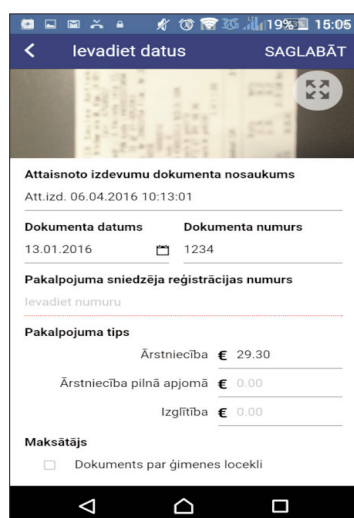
19% 15:05

Ievadiet datus

SAGLABĀT

Attaisnoto izdevumu dokumenta nosaukums

Att.izd. 06.04.2016 10:13:01

Dokumenta datums

13.01.2016

Dokumenta numurs

1234

Pakalpojuma sniedzēja reģistrācijas numurs

Ievadiet numuru

Pakalpojuma tips

Ārstniecība € 29.30

Ārstniecība pilnā apjomā € 0.00

Izglītība € 0.00

Maksātājs

Dokuments par ģimenes locekli